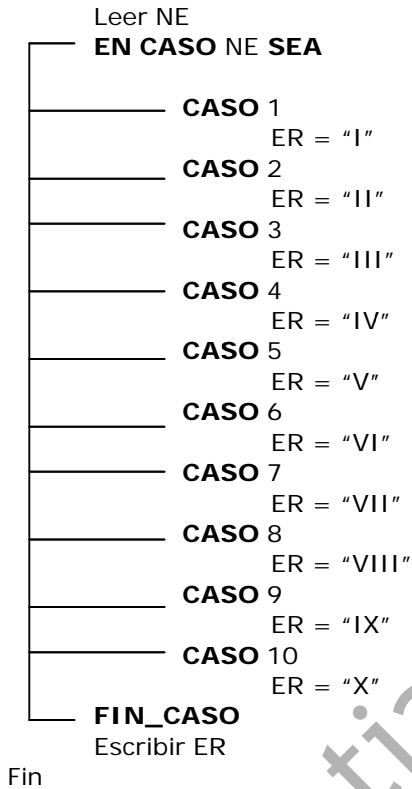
Leer NE
**EN CASO** NE **SEA**

**CASO** 1
ER = “I”
**CASO** 2
ER = “II”
**CASO** 3
ER = “III”
**CASO** 4
ER = “IV”
**CASO** 5
ER = “V”
**CASO** 6
ER = “VI”
**CASO** 7
ER = “VII”
**CASO** 8
ER = “VIII”
**CASO** 9
ER = “IX”
**CASO** 10
ER = “X”
**FIN_CASO**
Escribir ER
Fin